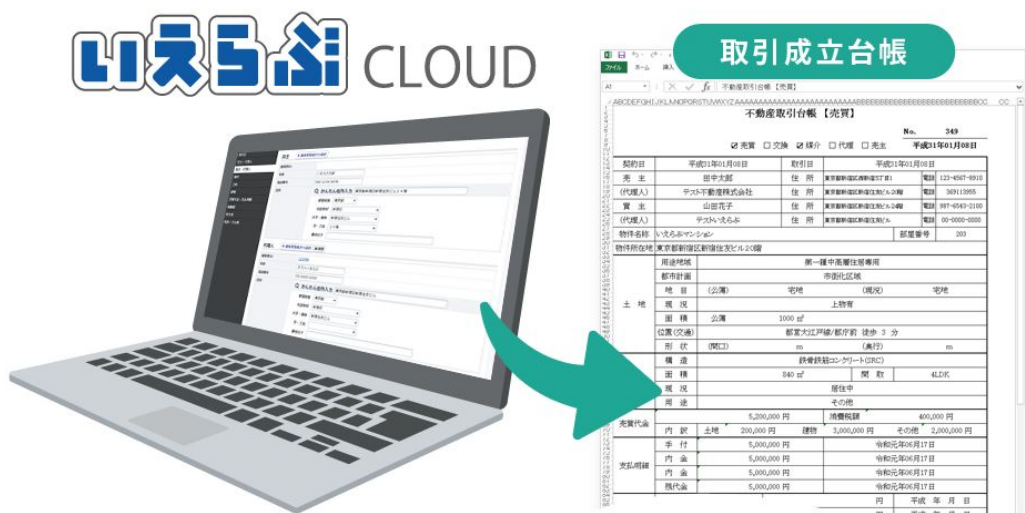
いえらぶ CLOUD

取引成立台帳

ファイル ホーム 挿入

A1 不動産取引台帳【売買】

不動産取引台帳【売買】

No. 349

☑売買 □交換 ☑媒介 □代理 □売主 平成31年01月08日

| 契約日 | 平成31年01月08日 | 取引日 | 平成31年01月08日 | | |
|---|---|---|---|---|---|
| 売主 | 田中太郎 | 住所 | 東京都新宿区西新宿 | 電話 | 123-4567-8910 |
| (代理人) | テスト不動産株式会社 | 住所 | 東京都新宿区新宿 | 電話 | 369113955 |
| 買主 | 山田花子 | 住所 | 東京都新宿区新宿 | 電話 | 987-6543-2100 |
| (代理人) | テストいえらぶ | 住所 | 東京都新宿区新宿 | 電話 | 00-0000-0000 |
| 物件名称 | いえらぶマンション | | | 部屋番号 | 203 |
| 物件所在地 | 東京都新宿区新宿 | | | | |

| 土地 | 用途地域 | 第一種中高層住居専用 | | |
|---|---|---|---|---|
| | 都市計画 | 市街化区域 | | |
| | 地目 | (公簿) 宅地 | (現況) | 宅地 |
| | 現況 | 上物有 | | |
| | 面積 | 公簿 1000 ㎡ | | |
| | 位置(交通) | 都営大江戸線/都庁前 徒歩 3 分 | | |
| | 形状 | (間口) m | (奥行) | m |
| 建物 | 構造 | 鉄骨鉄筋コンクリート(SRC) | | |
| | 面積 | 340 ㎡ | 間取 | 4LDK |
| | 現況 | 居住中 | | |
| | 用途 | その他 | | |

| 売買代金 | | 5,200,000 円 | 消費税額 | 400,000 円 |
|---|---|---|---|---|
| | 内訳 | 土地 200,000 円 | 建物 3,000,000 円 | その他 2,000,000 円 |
| 支払明細 | 手付 | 5,000,000 円 | 令和元年06月17日 | |
| | 内金 | 5,000,000 円 | 令和元年06月17日 | |
| | 内金 | 5,000,000 円 | 令和元年06月17日 | |
| | 内金 | 5,000,000 円 | 令和元年06月17日 | |
| | 残代金 | 5,000,000 円 | 令和元年06月17日 | |
| | | 円 | 平成 年 月 日 | |